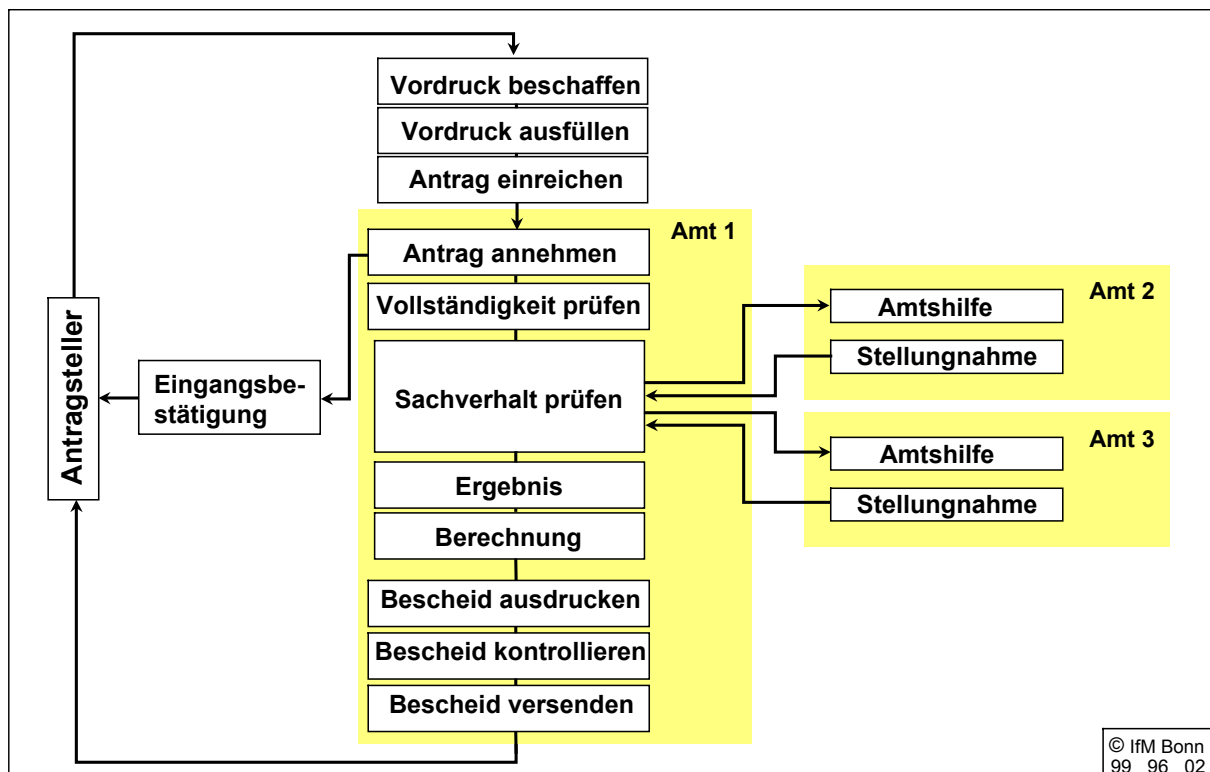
Vordruck beschaffen

Vordruck ausfüllen

Antrag einreichen

Amt 1

Antrag annehmen

Vollständigkeit prüfen

Sachverhalt prüfen

Ergebnis

Berechnung

Bescheid ausdrucken

Bescheid kontrollieren

Bescheid versenden

Antragsteller

Eingangsbestätigung

Amt 2

Amtshilfe

Stellungnahme

Amt 3

Amtshilfe

Stellungnahme

© IfM Bonn
99 96 02